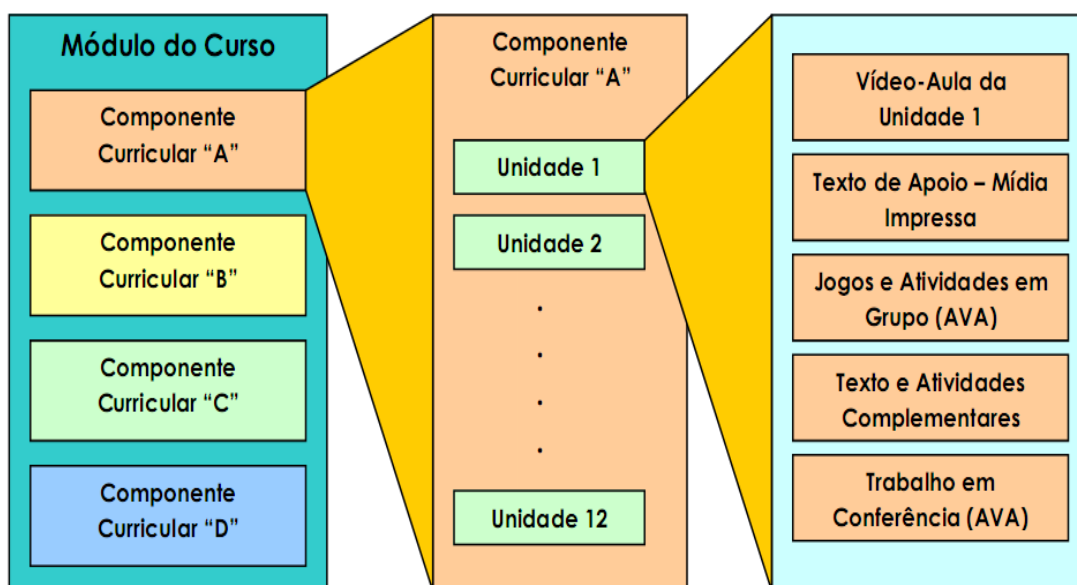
Módulo do Curso

Componente Curricular “A”

Componente Curricular “B”

Componente Curricular “C”

Componente Curricular “D”

Componente Curricular “A”

Unidade 1

Unidade 2

.
.
.
.

Unidade 12

Vídeo-Aula da Unidade 1

Texto de Apoio – Mídia Impressa

Jogos e Atividades em Grupo (AVA)

Texto e Atividades Complementares

Trabalho em Conferência (AVA)